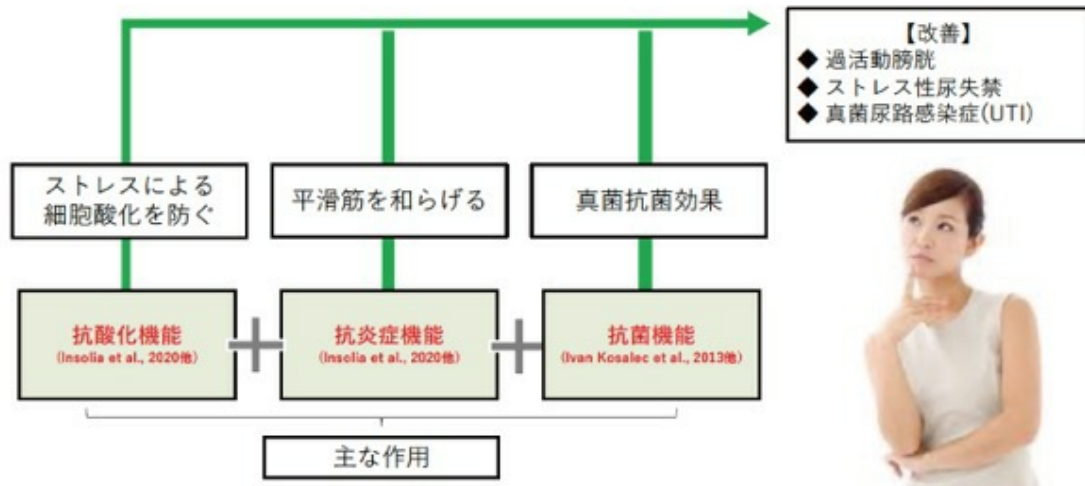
【改善】
◆ 過活動膀胱
◆ ストレス性尿失禁
◆ 真菌尿路感染症(UTI)

ストレスによる細胞酸化を防ぐ

平滑筋を和らげる

真菌抗菌効果

抗酸化機能
(Insolia et al., 2020他)

+

抗炎症機能
(Insolia et al., 2020他)

+

抗菌機能
(Ivan Kosalec et al., 2013他)

主な作用